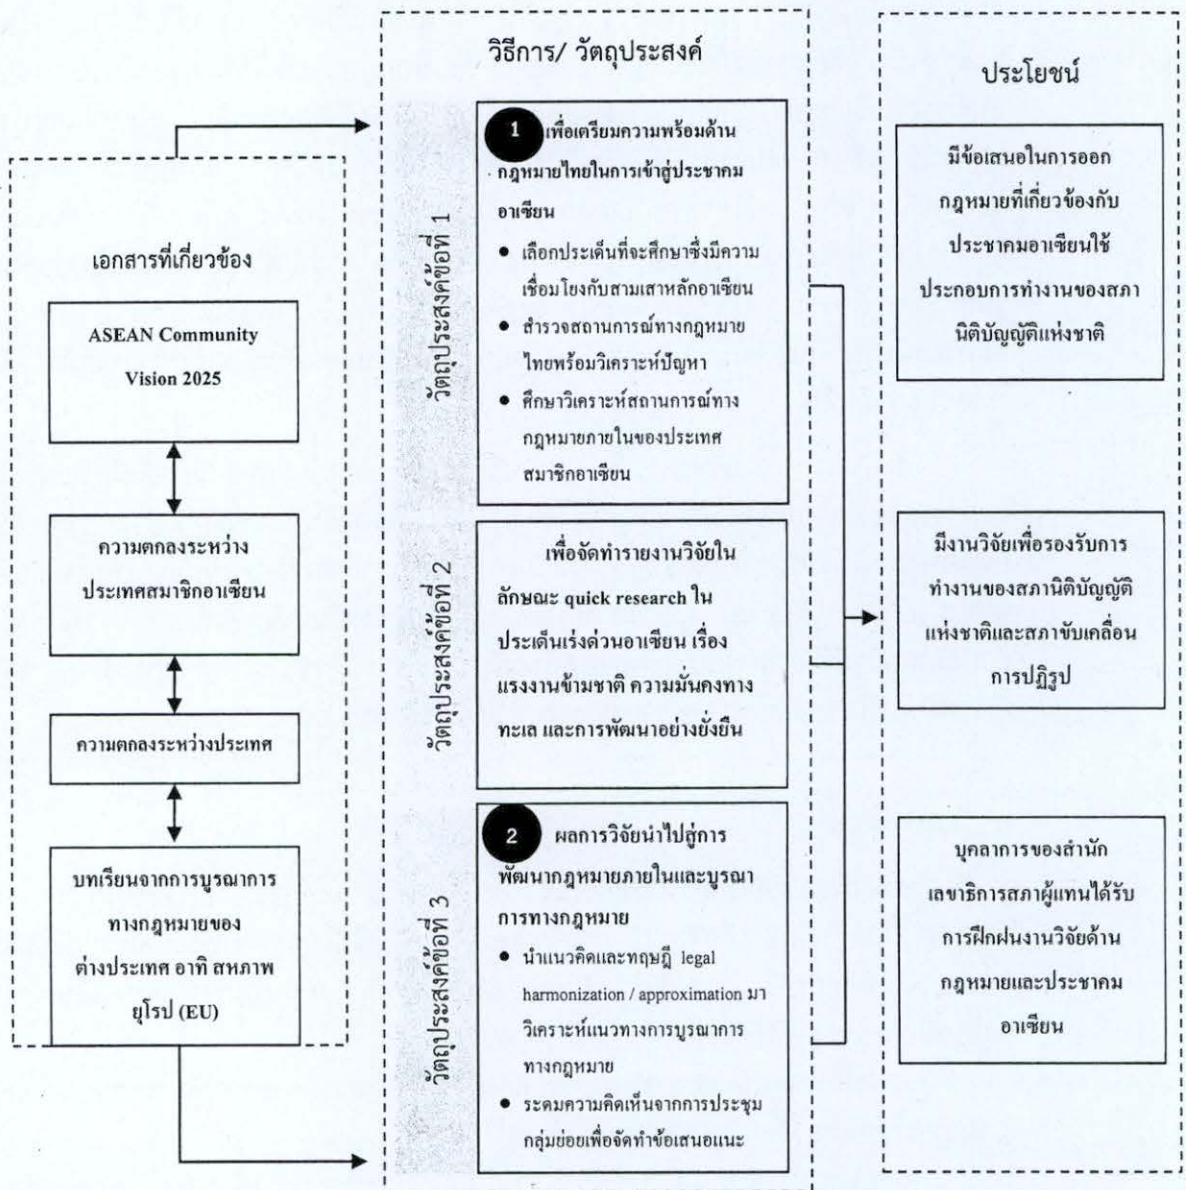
เอกสารที่เกี่ยวข้อง

ASEAN Community Vision 2025

ความตกลงระหว่างประเทศสมาชิกอาเซียน

ความตกลงระหว่างประเทศ

บทเรียนจากการบูรณาการทางกฎหมายของต่างประเทศ อาทิ สหภาพยุโรป (EU)

วิธีการ/ วัตถุประสงค์

วัตถุประสงค์ข้อที่ 1

1 เพื่อเตรียมความพร้อมด้านกฎหมายไทยในการเข้าสู่ประชาคมอาเซียน

- เลือกประเด็นที่จะศึกษาซึ่งมีความเชื่อมโยงกับสามเสาหลักอาเซียน
- สำรวจสถานการณ์ทางกฎหมายไทยพร้อมวิเคราะห์ปัญหา
- ศึกษาวิเคราะห์สถานการณ์ทางกฎหมายภายในของประเทศสมาชิกอาเซียน

วัตถุประสงค์ข้อที่ 2

เพื่อจัดทำรายงานวิจัยในลักษณะ quick research ในประเด็นเร่งด่วนอาเซียน เรื่อง แรงงานข้ามชาติ ความมั่นคงทางทะเล และการพัฒนาอย่างยั่งยืน

วัตถุประสงค์ข้อที่ 3

2 ผลการวิจัยนำไปสู่การพัฒนากฎหมายภายในและบูรณาการทางกฎหมาย

- นำแนวคิดและทฤษฎี legal harmonization / approximation มาวิเคราะห์แนวทางการบูรณาการทางกฎหมาย
- ระดมความคิดเห็นจากการประชุมกลุ่มย่อยเพื่อจัดทำข้อเสนอแนะ

ประโยชน์

มีข้อเสนอในการออกกฎหมายที่เกี่ยวข้องกับประชาคมอาเซียนใช้ประกอบการทำงานของสภานิติบัญญัติแห่งชาติ

มีงานวิจัยเพื่อรองรับการทำงานของสภานิติบัญญัติแห่งชาติและสภาขับเคลื่อนการปฏิรูป

บุคลากรของสำนักเลขาธิการสภาผู้แทนได้รับการฝึกฝนงานวิจัยด้านกฎหมายและประชาคมอาเซียน